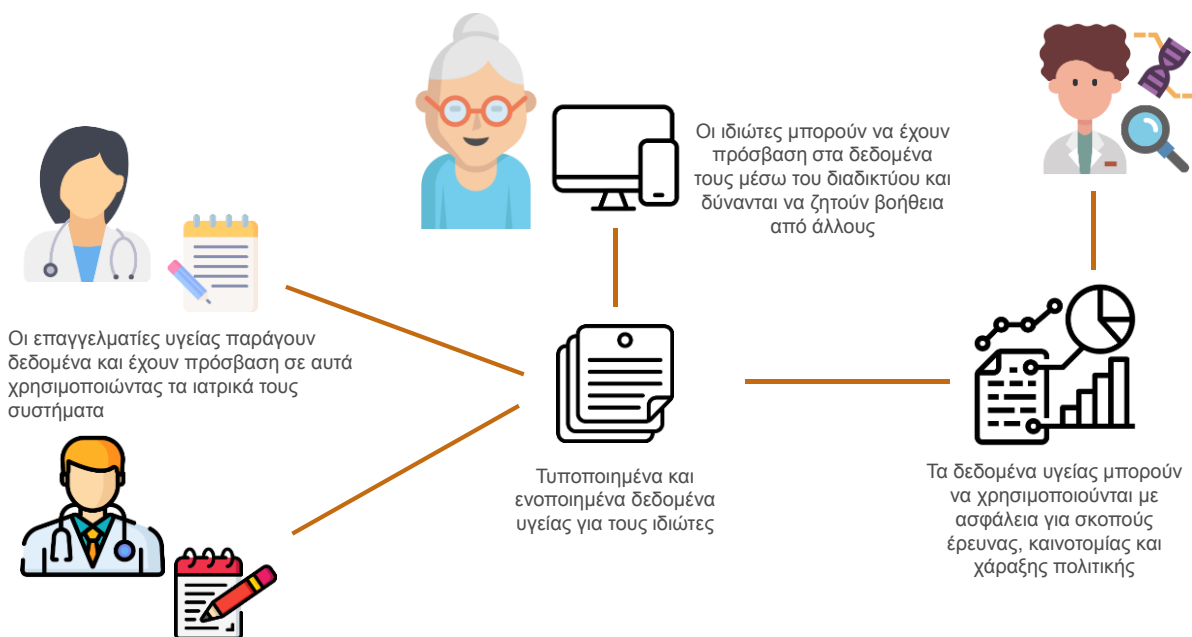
Οι ιδιώτες μπορούν να έχουν πρόσβαση στα δεδομένα τους μέσω του διαδικτύου και δύνανται να ζητούν βοήθεια από άλλους

Οι επαγγελματίες υγείας παράγουν δεδομένα και έχουν πρόσβαση σε αυτά χρησιμοποιώντας τα ιατρικά τους συστήματα

Τυποποιημένα και ενοποιημένα δεδομένα υγείας για τους ιδιώτες

Τα δεδομένα υγείας μπορούν να χρησιμοποιούνται με ασφάλεια για σκοπούς έρευνας, καινοτομίας και χάραξης πολιτικής